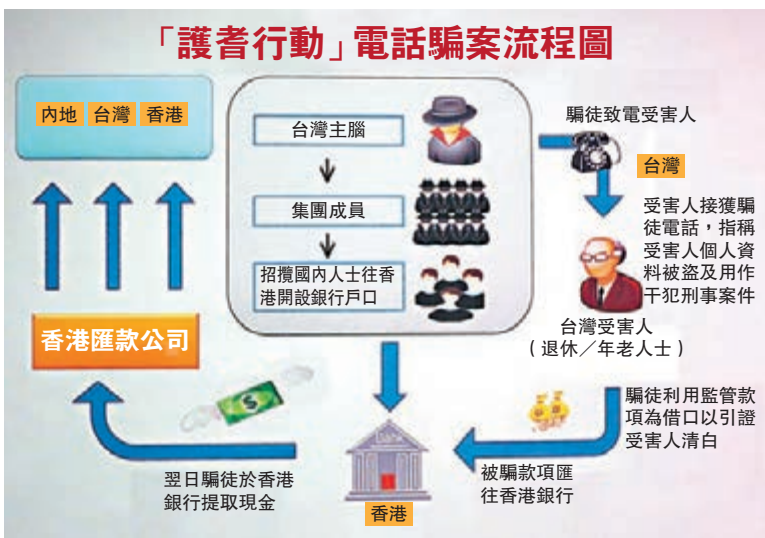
「護者行動」電話騙案流程圖

內地 台灣 香港

台灣主腦

集團成員

招攬國內人士往香港開設銀行戶口

騙徒致電受害人

台灣

受害人接獲騙徒電話，指稱受害人個人資料被盜及用作干犯刑事案件

台灣受害人
（退休／年老人士）

香港匯款公司

騙徒利用監管款項為借口以引證受害人清白

被騙款項匯往香港銀行

翌日騙徒於香港銀行提取現金

香港